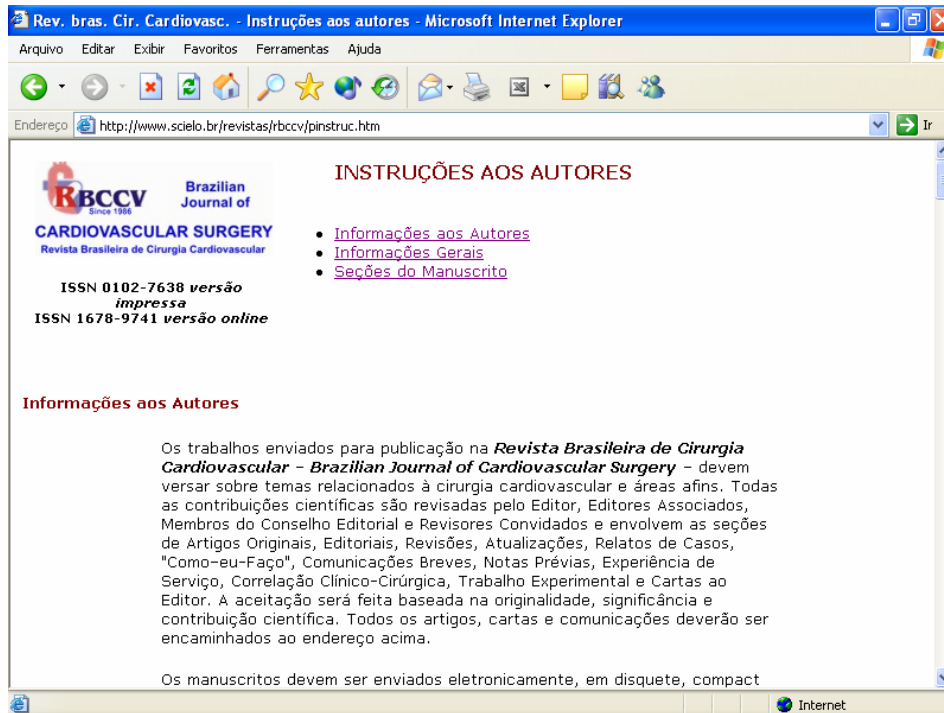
Rev. bras. Cir. Cardiovasc. - Instruções aos autores - Microsoft Internet Explorer

Arquivo Editar Exibir Favoritos Ferramentas Ajuda

Endereço http://www.scielo.br/revistas/rbccv/pinstruc.htm

Ir

RBCCV Since 1986 Brazilian Journal of CARDIOVASCULAR SURGERY Revista Brasileira de Cirurgia Cardiovascular

ISSN 0102-7638 *versão impressa*
ISSN 1678-9741 *versão online*

INSTRUÇÕES AOS AUTORES

- Informações aos Autores
- Informações Gerais
- Seções do Manuscrito

Informações aos Autores

Os trabalhos enviados para publicação na ***Revista Brasileira de Cirurgia Cardiovascular - Brazilian Journal of Cardiovascular Surgery*** - devem versar sobre temas relacionados à cirurgia cardiovascular e áreas afins. Todas as contribuições científicas são revisadas pelo Editor, Editores Associados, Membros do Conselho Editorial e Revisores Convidados e envolvem as seções de Artigos Originais, Editoriais, Revisões, Atualizações, Relatos de Casos, "Como-eu-Faço", Comunicações Breves, Notas Prévias, Experiência de Serviço, Correlação Clínico-Cirúrgica, Trabalho Experimental e Cartas ao Editor. A aceitação será feita baseada na originalidade, significância e contribuição científica. Todos os artigos, cartas e comunicações deverão ser encaminhados ao endereço acima.

Os manuscritos devem ser enviados eletronicamente, em disquete, compact

Internet